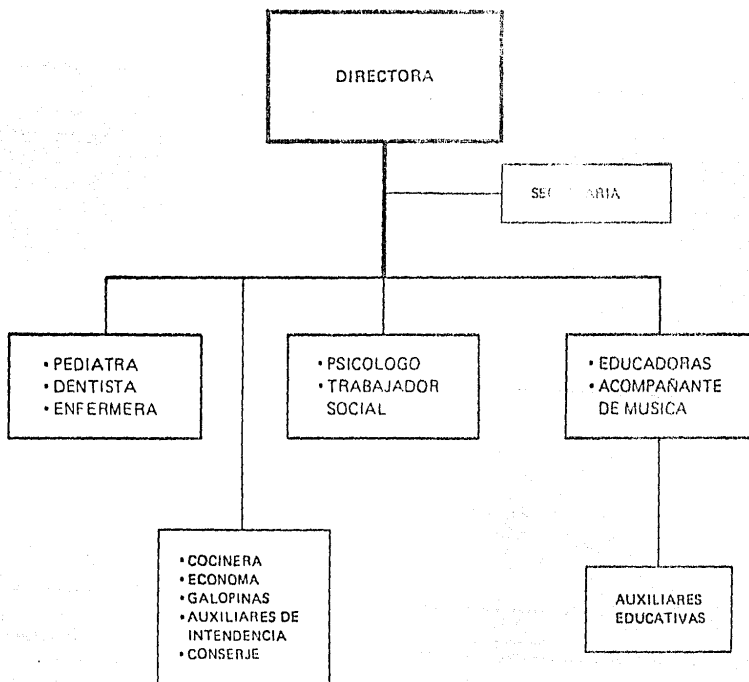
DIRECTORA

SEC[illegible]ARIA

• PEDIATRA
• DENTISTA
• ENFERMERA

• PSICOLOGO
• TRABAJADOR SOCIAL

• EDUCADORAS
• ACOMPAÑANTE DE MUSICA

• COCINERA
• ECONOMA
• GALOPINAS
• AUXILIARES DE INTENDENCIA
• CONSERJE

AUXILIARES EDUCATIVAS